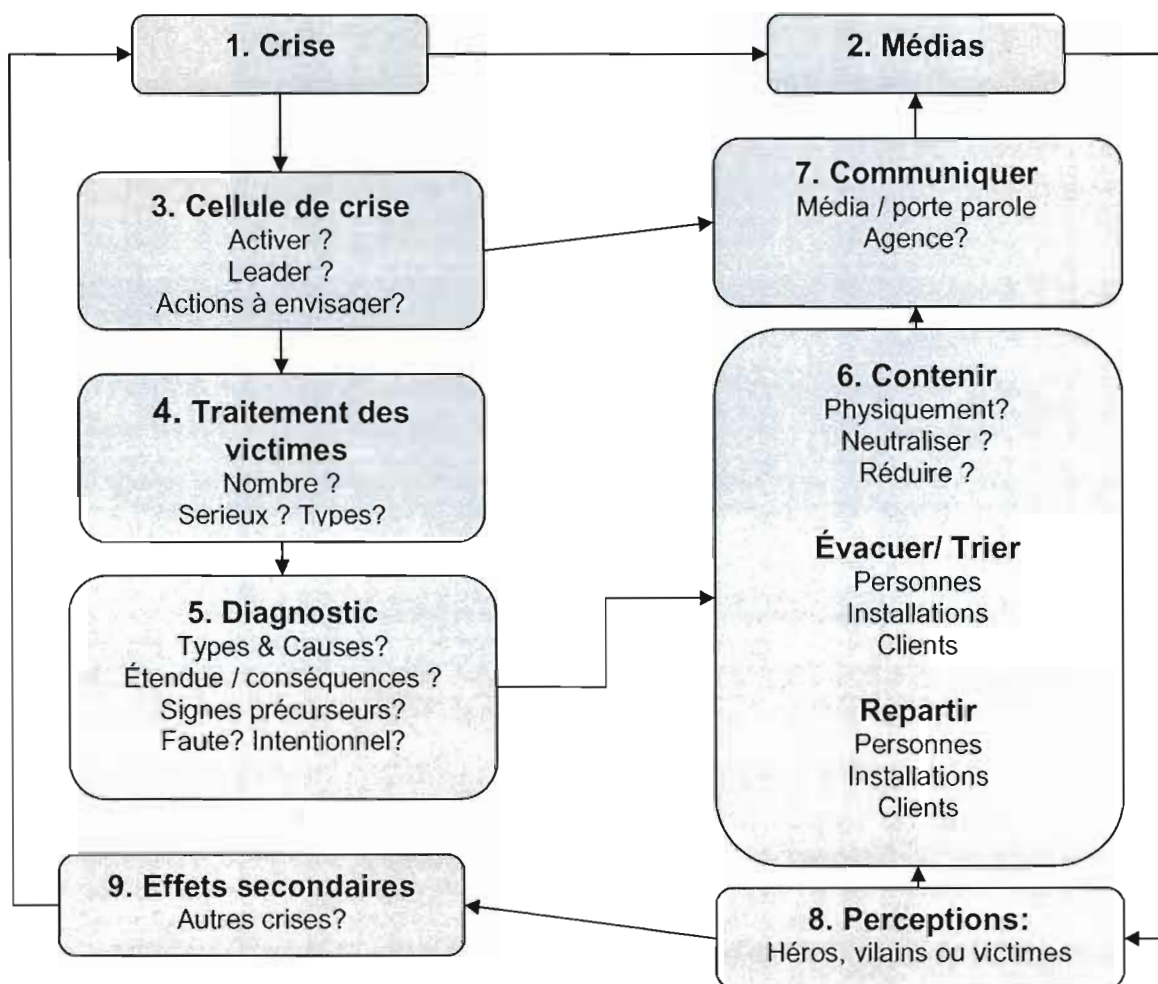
1. Crise

2. Médias

3. Cellule de crise
Activer ?
Leader ?
Actions à envisager?

7. Communiquer
Média / porte parole
Agence?

4. Traitement des victimes
Nombre ?
Serieux ? Types?

6. Contenir
Physiquement?
Neutraliser ?
Réduire ?

Évacuer/ Trier
Personnes
Installations
Clients

Repartir
Personnes
Installations
Clients

5. Diagnostic
Types & Causes?
Étendue / conséquences ?
Signes précurseurs?
Faute? Intentionnel?

9. Effets secondaires
Autres crises?

8. Perceptions:
Héros, vilains ou victimes